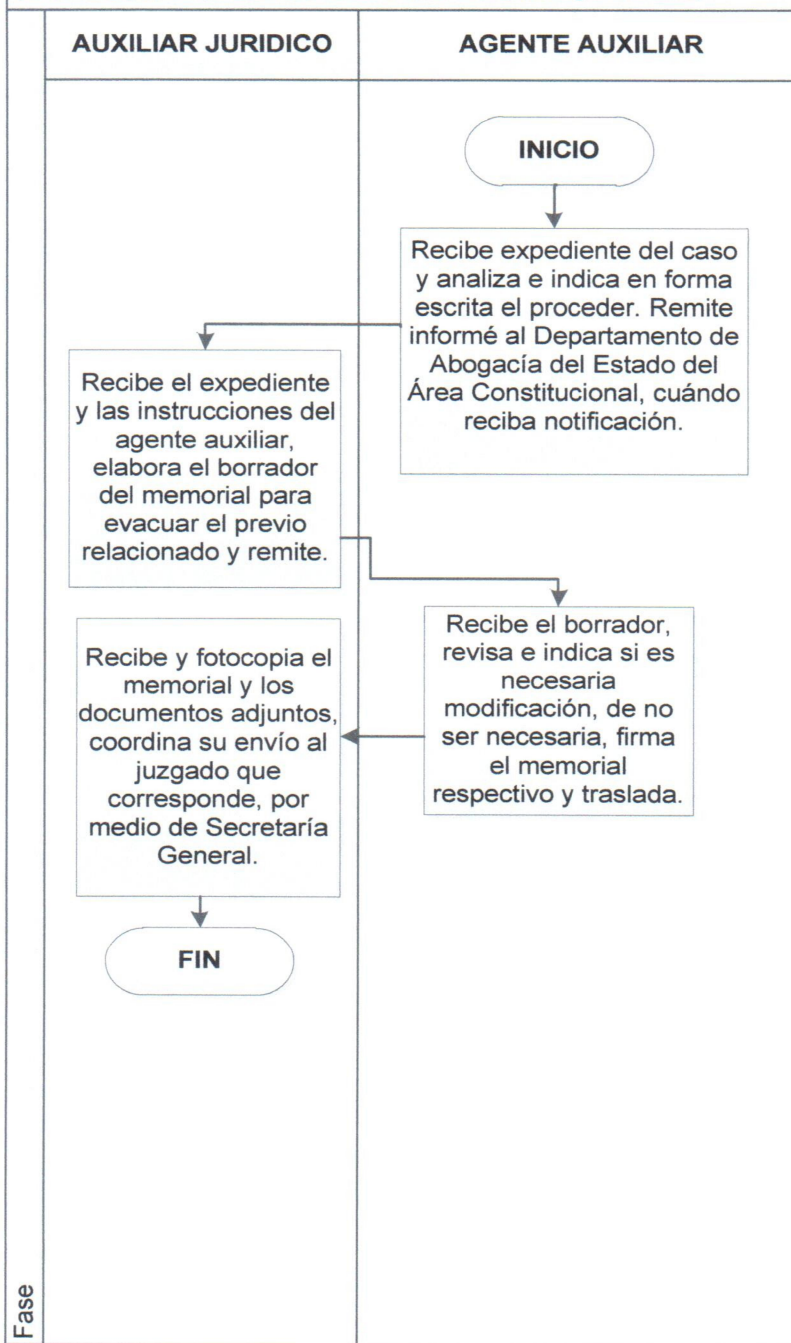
AUXILIAR JURIDICO

AGENTE AUXILIAR

INICIO

Recibe expediente del caso y analiza e indica en forma escrita el proceder. Remite informé al Departamento de Abogacía del Estado del Área Constitucional, cuándo reciba notificación.

Recibe el expediente y las instrucciones del agente auxiliar, elabora el borrador del memorial para evacuar el previo relacionado y remite.

Recibe el borrador, revisa e indica si es necesaria modificación, de no ser necesaria, firma el memorial respectivo y traslada.

Recibe y fotocopia el memorial y los documentos adjuntos, coordina su envío al juzgado que corresponde, por medio de Secretaría General.

FIN

Fase